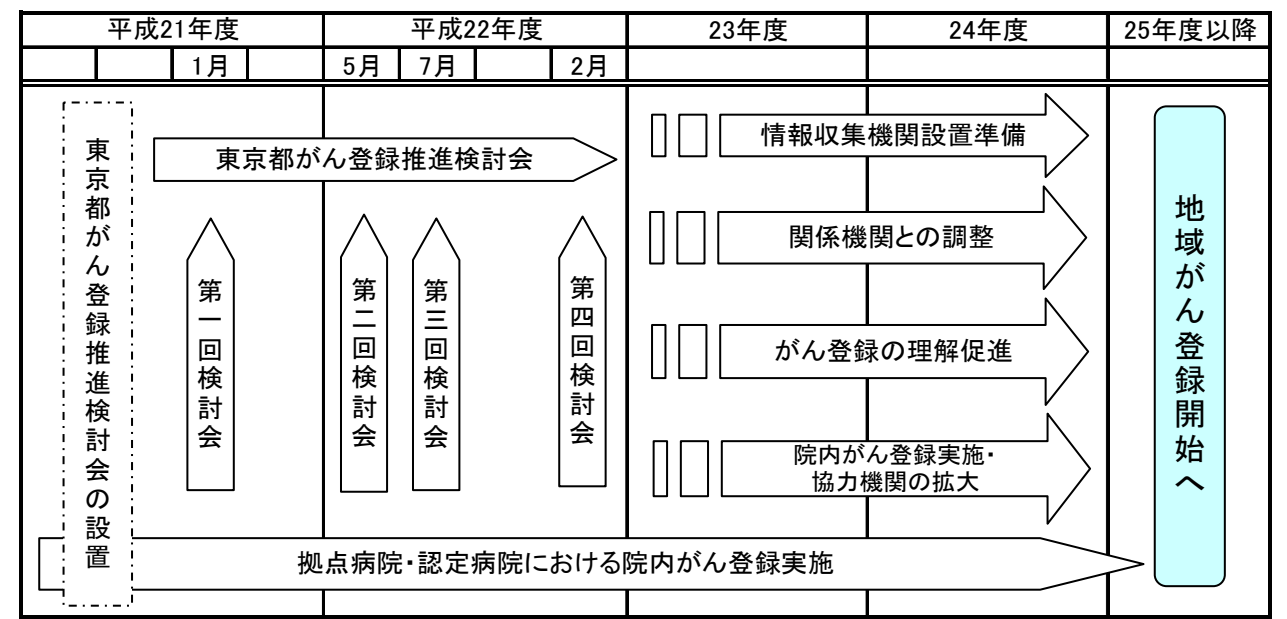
| 平成21年度 | | | | 平成22年度 | | | | 23年度 | 24年度 | 25年度以降 |
|---|---|---|---|---|---|---|---|---|---|---|
| | | 1月 | | 5月 | 7月 | | 2月 | | | |

東京都がん登録推進検討会の設置

東京都がん登録推進検討会

第一回検討会

第二回検討会

第三回検討会

第四回検討会

情報収集機関設置準備

関係機関との調整

がん登録の理解促進

院内がん登録実施・協力機関の拡大

拠点病院・認定病院における院内がん登録実施

地域がん登録開始へ